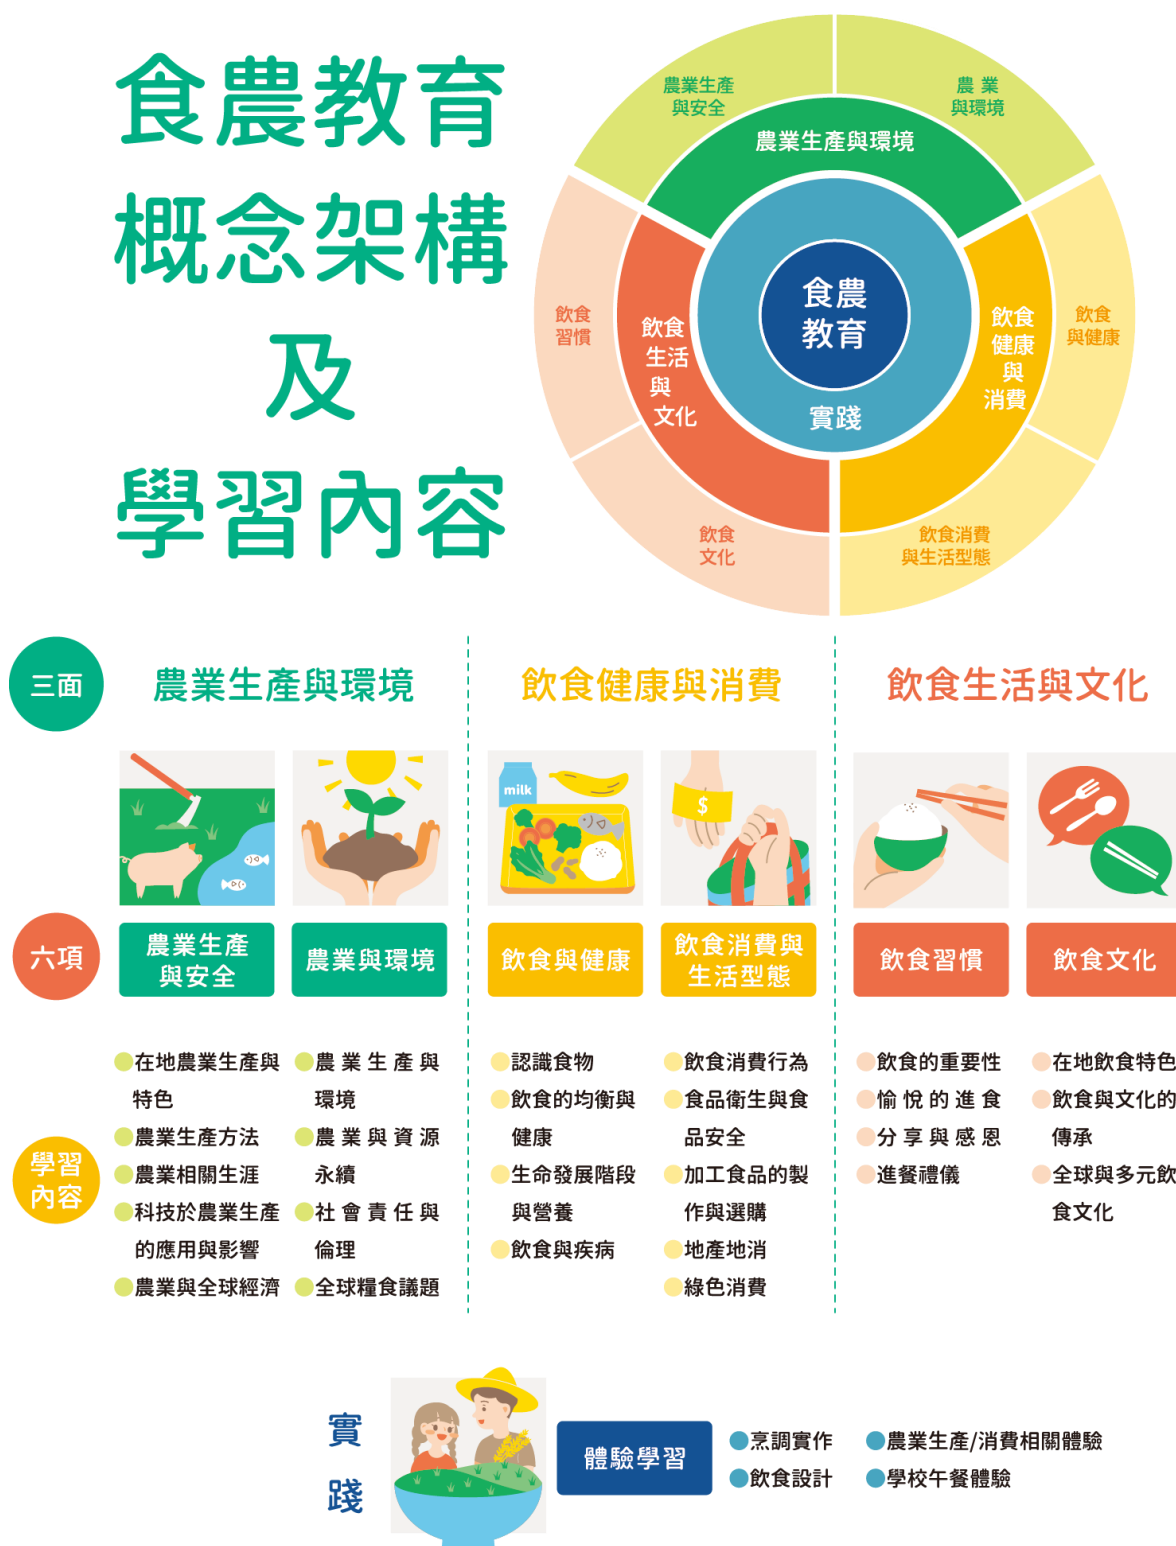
食農教育
概念架構
及
學習內容

農業生產與安全
農業與環境
農業生產與環境
飲食習慣
飲食生活與文化
食農教育
實踐
飲食健康與消費
飲食與健康
飲食文化
飲食消費與生活型態

三面
農業生產與環境
飲食健康與消費
飲食生活與文化

milk
$

六項
農業生產與安全
農業與環境
飲食與健康
飲食消費與生活型態
飲食習慣
飲食文化

學習內容

在地農業生產與特色
農業生產方法
農業相關生涯
科技於農業生產的應用與影響
農業與全球經濟

農業生產與環境
農業與資源永續
社會責任與倫理
全球糧食議題

認識食物
飲食的均衡與健康
生命發展階段與營養
飲食與疾病

飲食消費行為
食品衛生與食品安全
加工食品的製作與選購
地產地消
綠色消費

飲食的重要性
愉悅的進食
分享與感恩
進餐禮儀

在地飲食特色
飲食與文化的傳承
全球與多元飲食文化

實踐
體驗學習
烹調實作
飲食設計
農業生產/消費相關體驗
學校午餐體驗